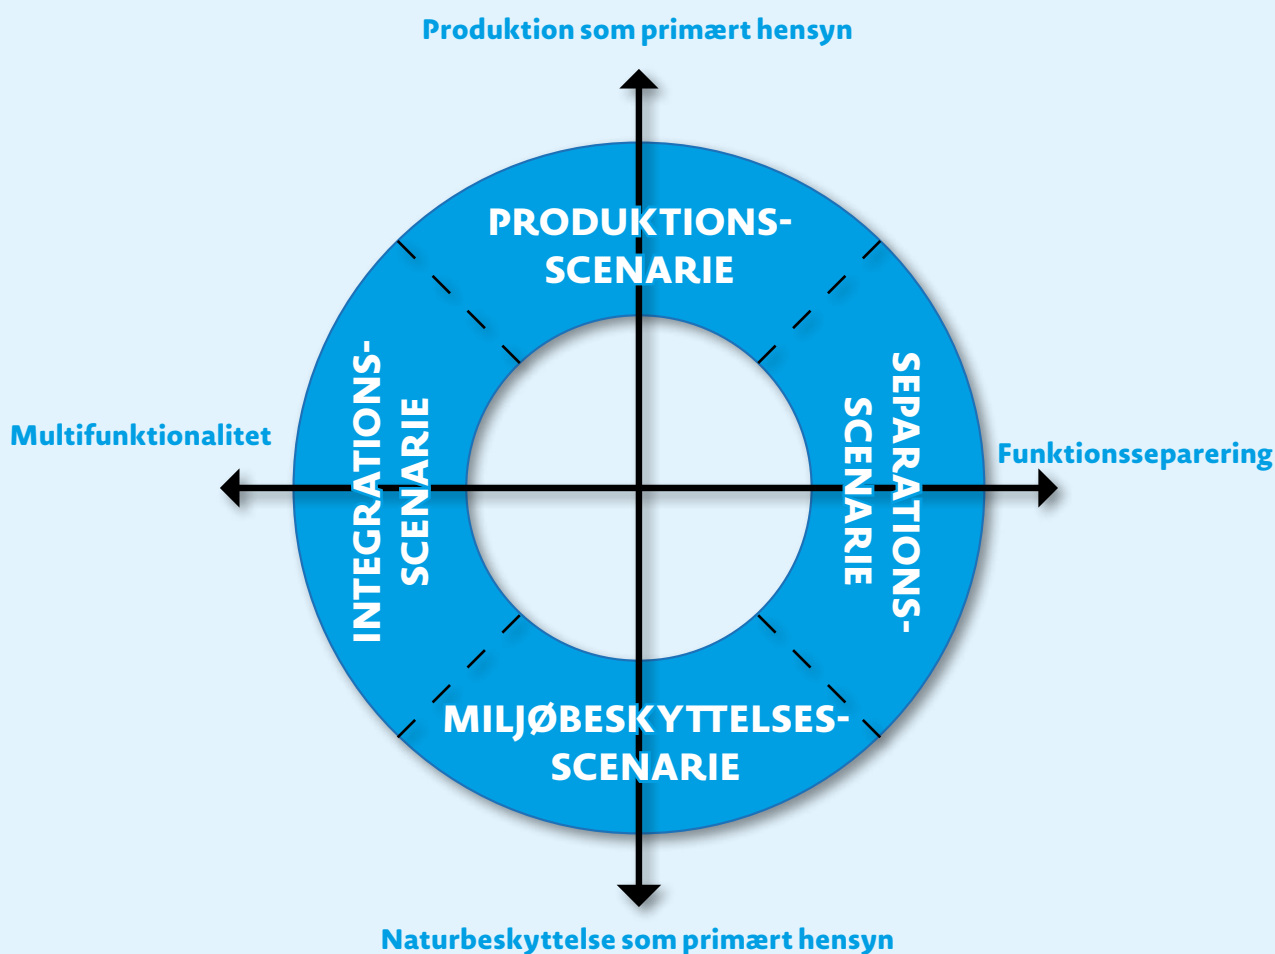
Produktion som primært hensyn

PRODUKTIONS-SCENARIE

Multifunktionalitet

INTEGRATIONS-SCENARIE

SEPARATIONS-SCENARIE

Funktionsseparering

MILJØBESKYTTELSES-SCENARIE

Naturbeskyttelse som primært hensyn